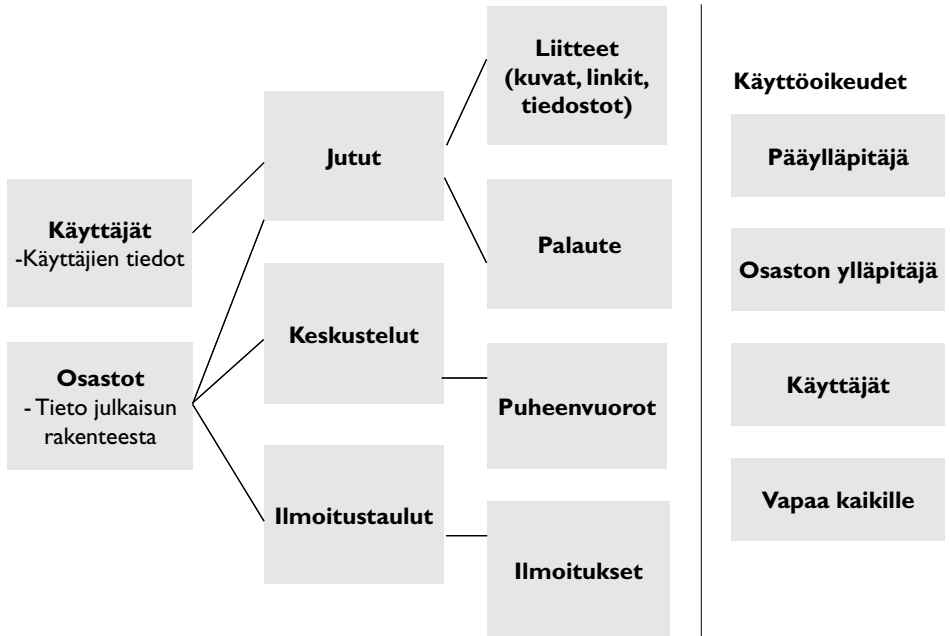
Käyttäjät
-Käyttäjien tiedot

Osastot
- Tieto julkaisun rakenteesta

Jutut

Keskustelut

Ilmoitustaulut

Liitteet (kuvat, linkit, tiedostot)

Palaute

Puheenvuorot

Ilmoitukset

Käyttöoikeudet

Pääylläpitäjä

Osaston ylläpitäjä

Käyttäjät

Vapaa kaikille